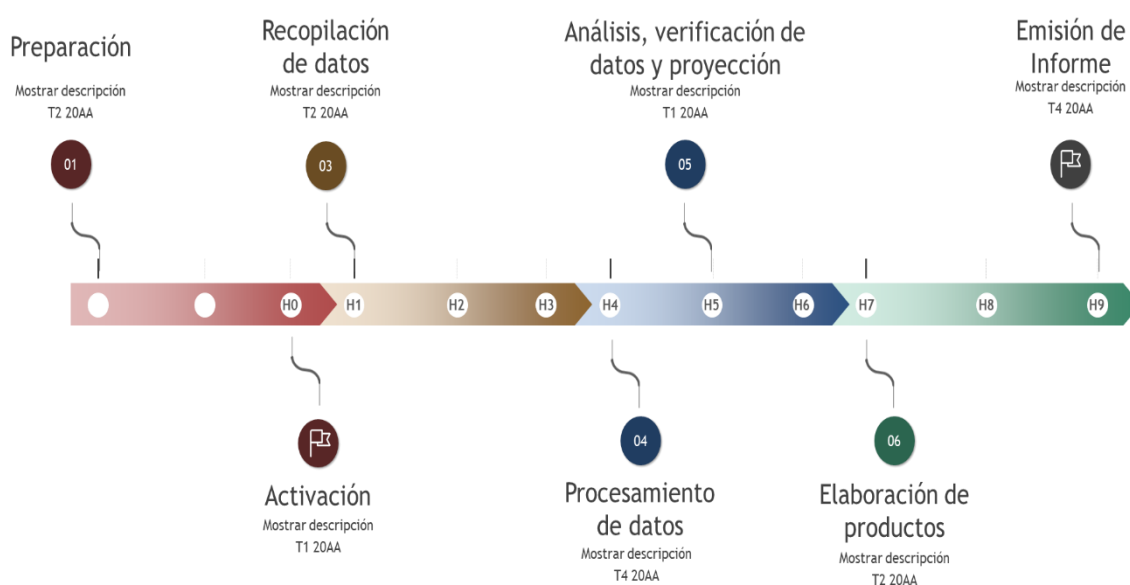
Preparación
Mostrar descripción
T2 20AA

01

Recopilación de datos
Mostrar descripción
T2 20AA

03

Análisis, verificación de datos y proyección
Mostrar descripción
T1 20AA

05

Emisión de Informe
Mostrar descripción
T4 20AA

H0 H1 H2 H3 H4 H5 H6 H7 H8 H9

Activación
Mostrar descripción
T1 20AA

04

Procesamiento de datos
Mostrar descripción
T4 20AA

06

Elaboración de productos
Mostrar descripción
T2 20AA